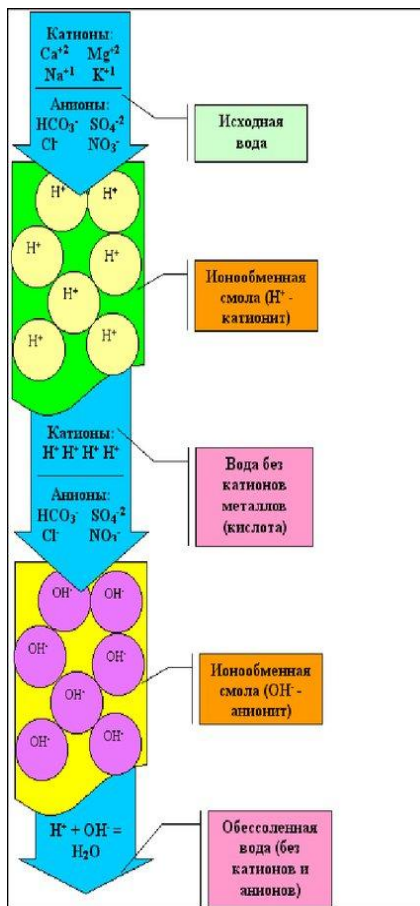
Катионы:
$Ca^{+2}$ $Mg^{+2}$
$Na^{+1}$ $K^{+1}$

Анионы:
$HCO_3^-$ $SO_4^{-2}$
$Cl^-$ $NO_3^-$

Исходная вода

$H^+$ $H^+$ $H^+$ $H^+$ $H^+$ $H^+$ $H^+$

Ионообменная смола ($H^+$ - катионит)

Катионы:
$H^+$ $H^+$ $H^+$ $H^+$

Анионы:
$HCO_3^-$ $SO_4^{-2}$
$Cl^-$ $NO_3^-$

Вода без катионов металлов (кислота)

$OH^-$ $OH^-$ $OH^-$ $OH^-$ $OH^-$ $OH^-$ $OH^-$

Ионообменная смола ($OH^-$ - анионит)

$H^+ + OH^- = H_2O$

Обессоленная вода (без катионов и анионов)